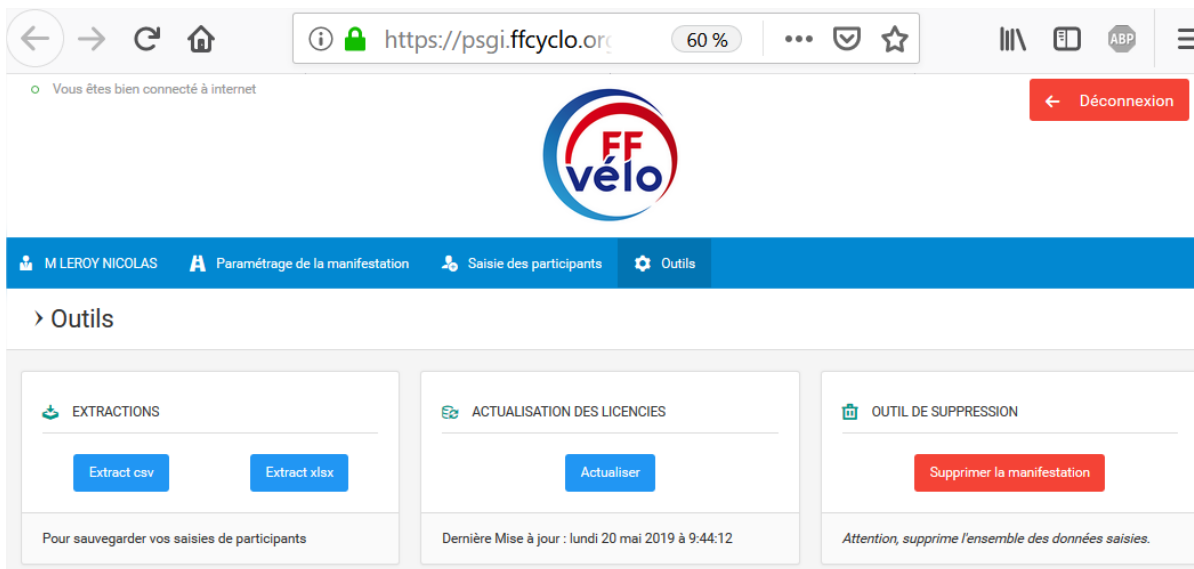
https://psgi.ffcyclo.org

60 %

ABP

Vous êtes bien connecté à internet

FF vélo

Déconnexion

M LEROY NICOLAS

Paramétrage de la manifestation

Saisie des participants

Outils

Outils

EXTRACTIONS

Extract csv

Extract xlsx

Pour sauvegarder vos saisies de participants

ACTUALISATION DES LICENCIES

Actualiser

Dernière Mise à jour : lundi 20 mai 2019 à 9:44:12

OUTIL DE SUPPRESSION

Supprimer la manifestation

Attention, supprime l'ensemble des données saisies.